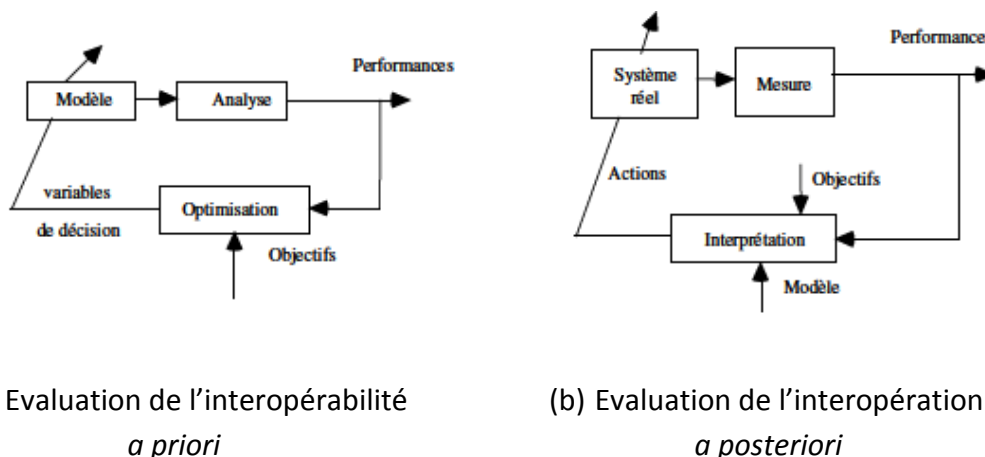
Modèle

Analyse

Performances

variables

de décision

Optimisation

Objectifs

Système réel

Mesure

Performance

Actions

Objectifs

Interprétation

Modèle

Evaluation de l'interopérabilité *a priori*

(b) Evaluation de l'interopération *a posteriori*